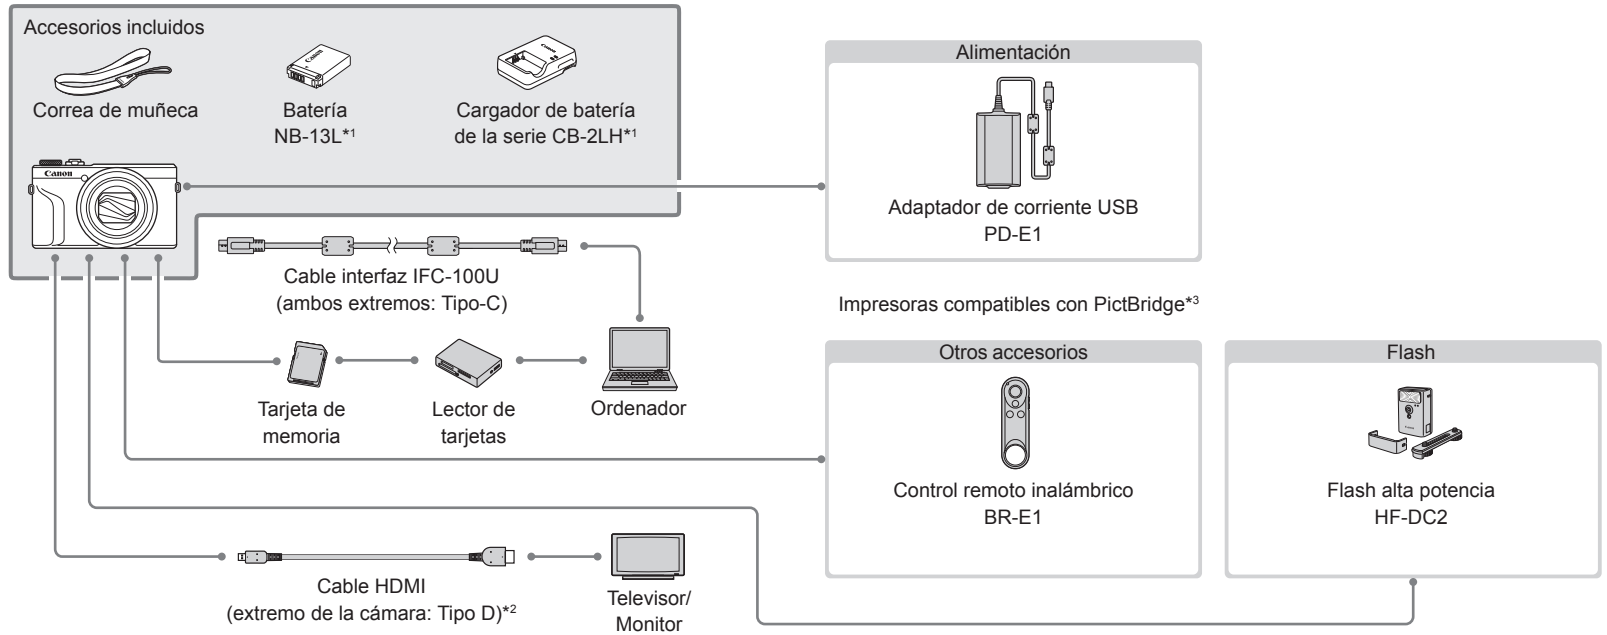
Accesorios incluidos

Correa de muñeca

Batería NB-13L*$^1$

Cargador de batería de la serie CB-2LH*$^1$

Canon

Alimentación

Adaptador de corriente USB PD-E1

Cable interfaz IFC-100U (ambos extremos: Tipo-C)

Impresoras compatibles con PictBridge*$^3$

Tarjeta de memoria

Lector de tarjetas

Ordenador

Otros accesorios

Control remoto inalámbrico BR-E1

Flash

Flash alta potencia HF-DC2

Cable HDMI (extremo de la cámara: Tipo D)*$^2$

Televisor/ Monitor